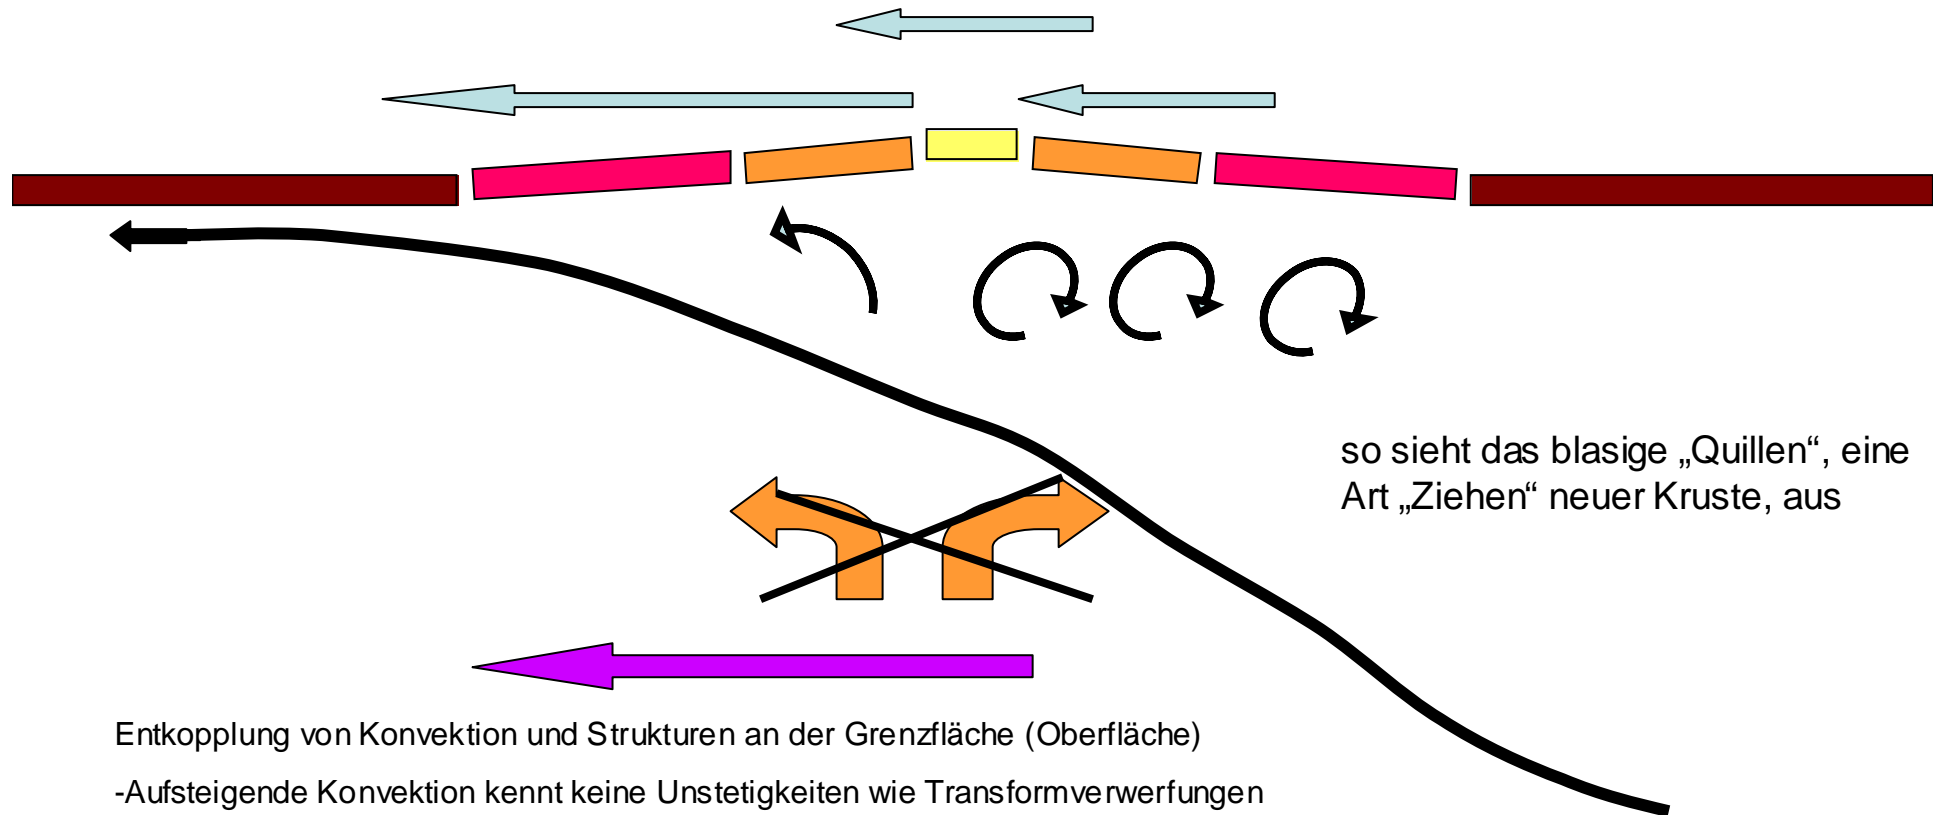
so sieht das blasige „Quillen“, eine Art „Ziehen“ neuer Kruste, aus

Entkopplung von Konvektion und Strukturen an der Grenzfläche (Oberfläche)

-Aufsteigende Konvektion kennt keine Unstetigkeiten wie Transformverwerfungen